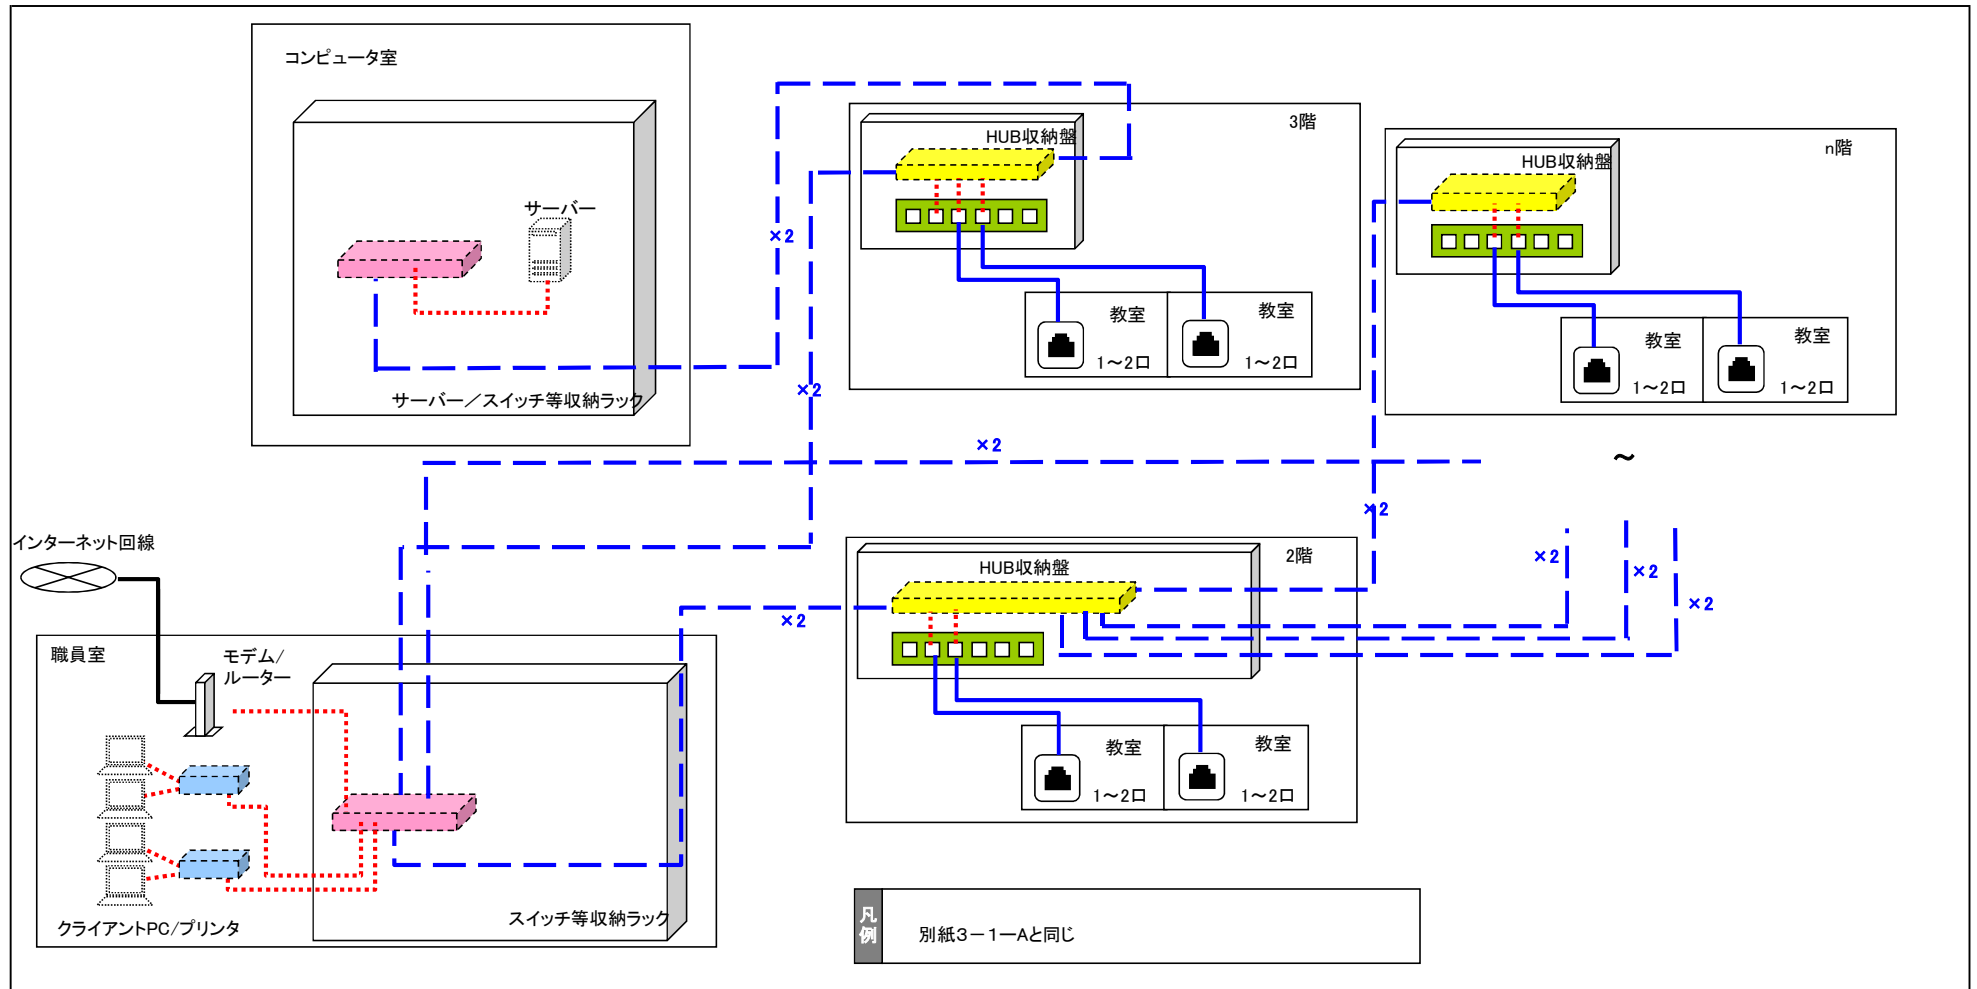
コンピュータ室

サーバー

サーバー／スイッチ等収納ラック

×2

×2

HUB収納盤

3階

教室

1～2口

教室

1～2口

HUB収納盤

n階

教室

1～2口

教室

1～2口

×2

～

×2

インターネット回線

職員室

モデム／ルーター

クライアントPC/プリンタ

スイッチ等収納ラック

×2

HUB収納盤

2階

教室

1～2口

教室

1～2口

×2

×2

×2

凡例

別紙3－1－Aと同じ